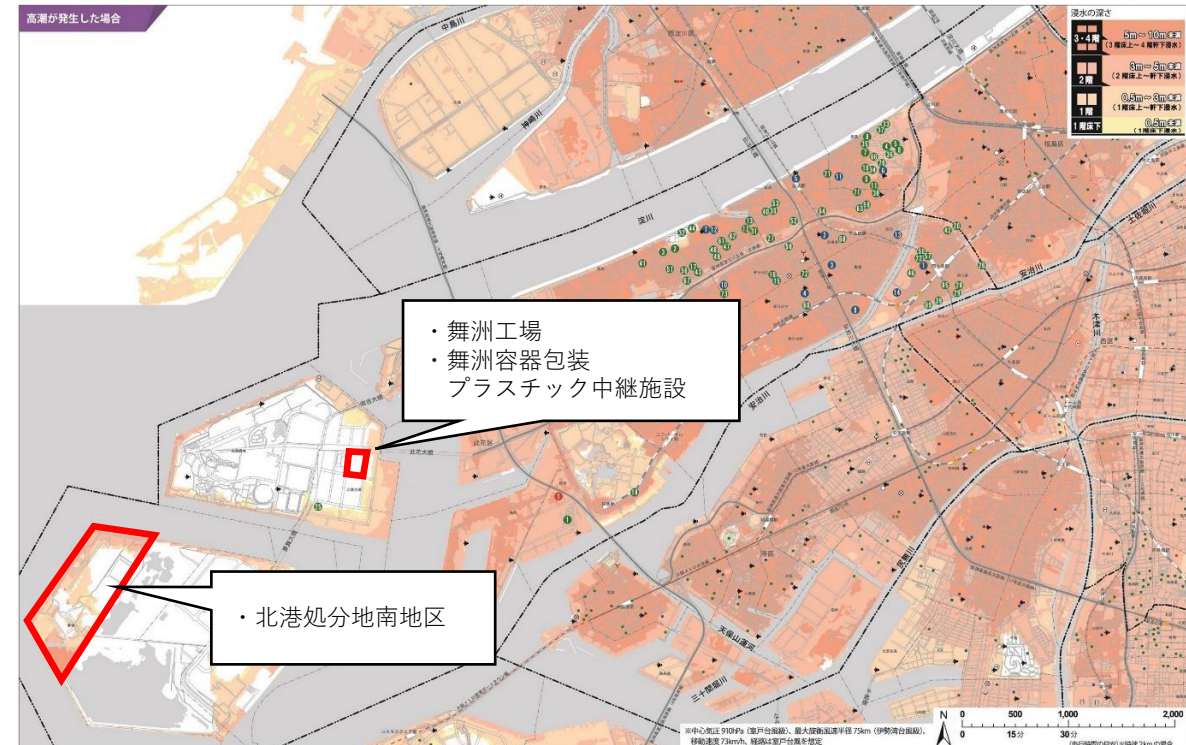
高潮が発生した場合

浸水の深さ

| | | |
|---|---|---|
| 3・4階 | 5m～10m未満 | （3階床上～4階軒下浸水） |
| 2階 | 3m～5m未満 | （2階床上～軒下浸水） |
| 1階 | 0.5m～3m未満 | （1階床上～軒下浸水） |
| 1階床下 | 0.5m未満 | （1階床下浸水） |

中島川

神崎川

淀川

安治川

木津川

尻無川

天保山運河

三十間堀川

・舞洲工場
・舞洲容器包装
プラスチック中継施設

・北港処分地南地区

※中心気圧 910hPa（室戸台風級）、最大旋衡風速半径 75km（伊勢湾台風級）、移動速度 73km/h、経路は室戸台風を想定

N

0 500 1,000 2,000

0 15分 30分